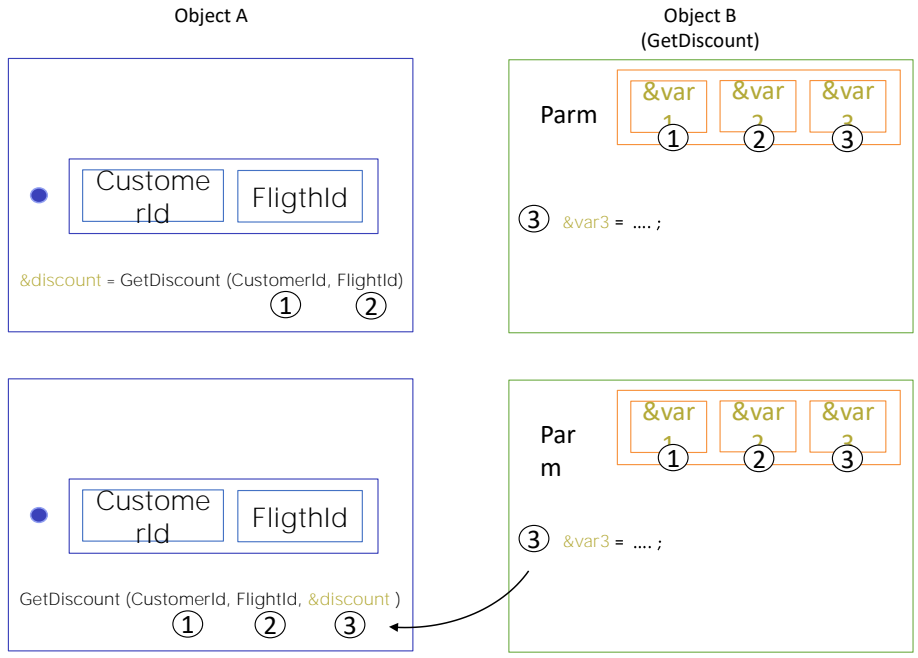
Object A

Object B
(GetDiscount)

CustomerId

FligthId

&discount = GetDiscount (CustomerId, FlightId)
1 2

Parm
&var1 &var2 &var3
1 2 3

3 &var3 = …. ;

CustomerId

FligthId

GetDiscount (CustomerId, FlightId, &discount )
1 2 3

Parm
&var1 &var2 &var3
1 2 3

3 &var3 = …. ;